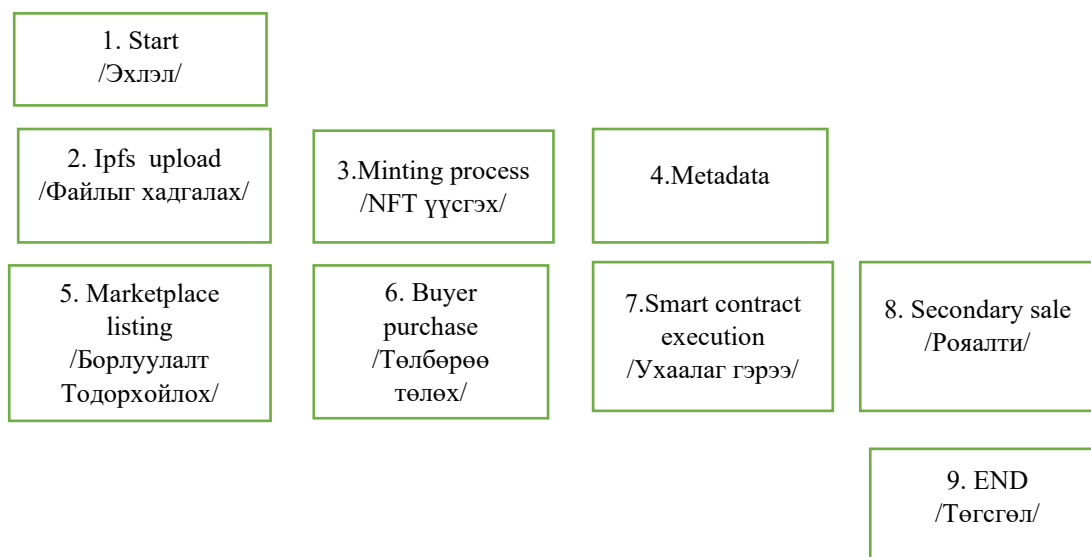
1. Start
/Эхлэл/

2. Ipfs upload
/Файлыг хадгалах/

3.Minting process
/NFT үүсгэх/

4.Metadata

5. Marketplace listing
/Борлуулалт Тодорхойлох/

6. Buyer purchase
/Төлбөрөө төлөх/

7.Smart contract execution
/Ухаалаг гэрээ/

8. Secondary sale
/Роялти/

9. END
/Төгсгөл/